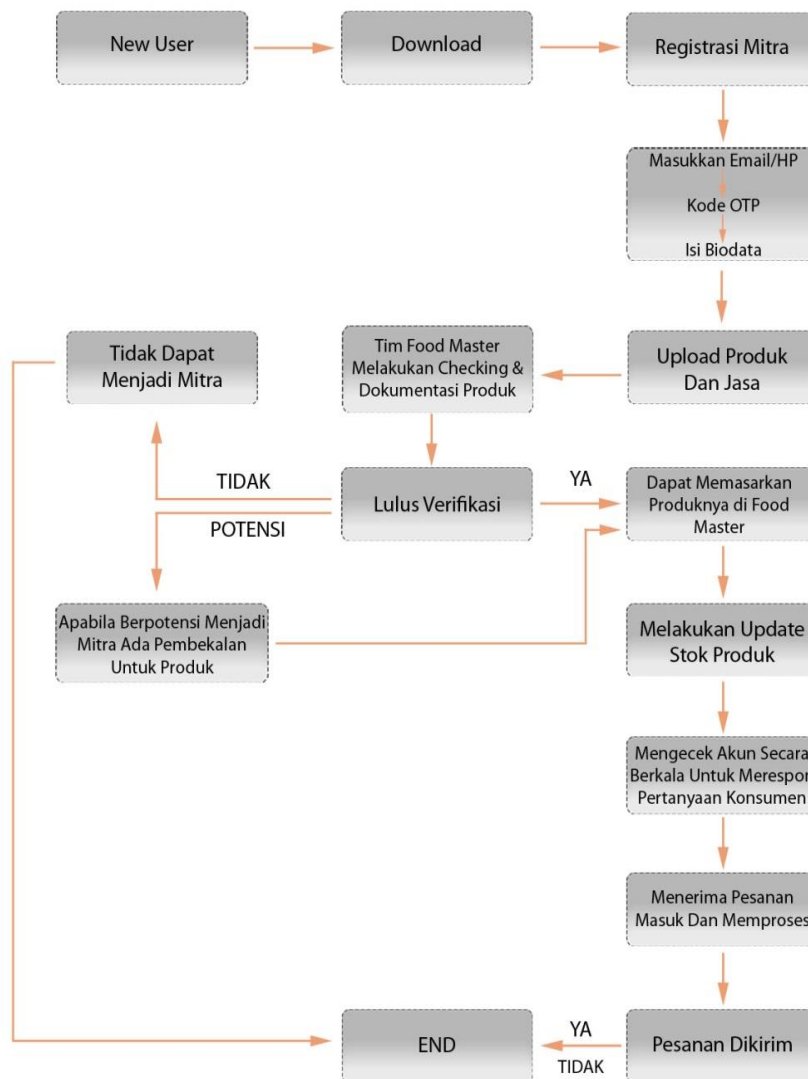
New User

Download

Registrasi Mitra

Masukkan Email/HP

Kode OTP

Isi Biodata

Tidak Dapat Menjadi Mitra

Tim Food Master Melakukan Checking & Dokumentasi Produk

Upload Produk Dan Jasa

TIDAK

Lulus Verifikasi

YA

Dapat Memasarkan Produknya di Food Master

POTENSI

Apabila Berpotensi Menjadi Mitra Ada Pembekalan Untuk Produk

Melakukan Update Stok Produk

Mengecek Akun Secara Berkala Untuk Merespon Pertanyaan Konsumen

Menerima Pesanan Masuk Dan Memproses

END

YA

TIDAK

Pesanan Dikirim